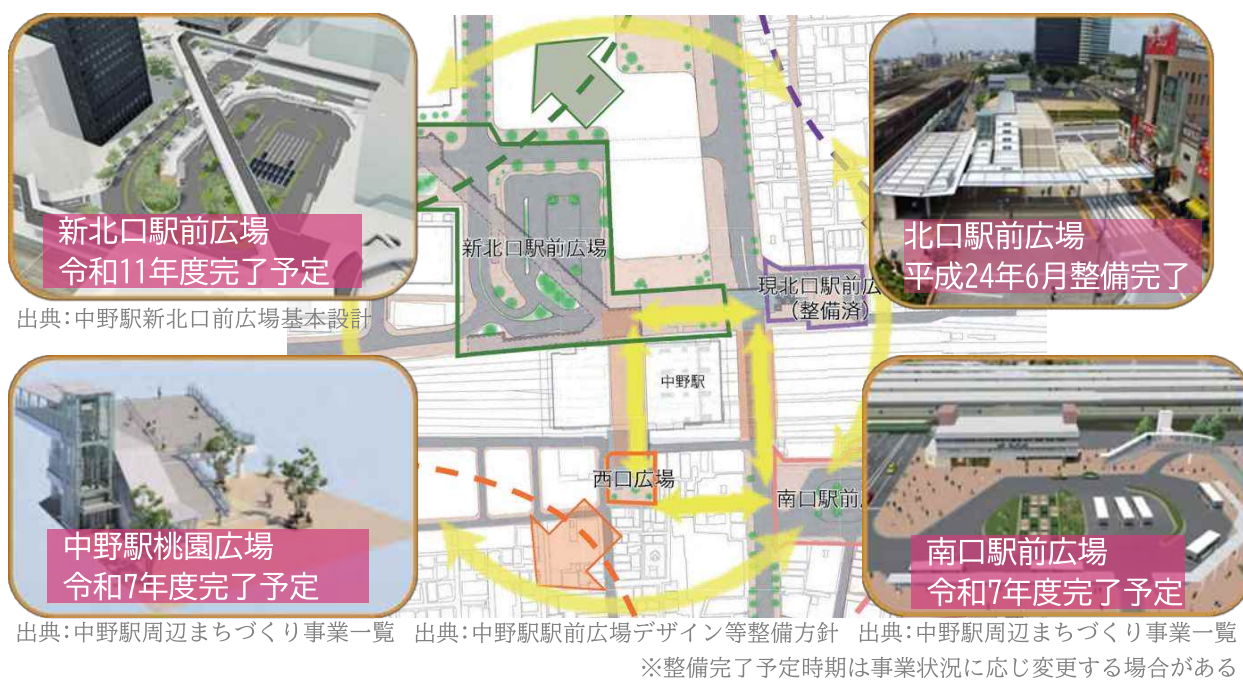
新北口駅前広場
令和11年度完了予定

出典：中野駅新北口前広場基本設計

北口駅前広場
平成24年6月整備完了

新北口駅前広場

現北口駅前広
（整備済）

中野駅

西口広場

南口駅前

中野駅桃園広場
令和7年度完了予定

南口駅前広場
令和7年度完了予定

出典：中野駅周辺まちづくり事業一覧　出典：中野駅駅前広場デザイン等整備方針　出典：中野駅周辺まちづくり事業一覧

※整備完了予定時期は事業状況に応じ変更する場合がある